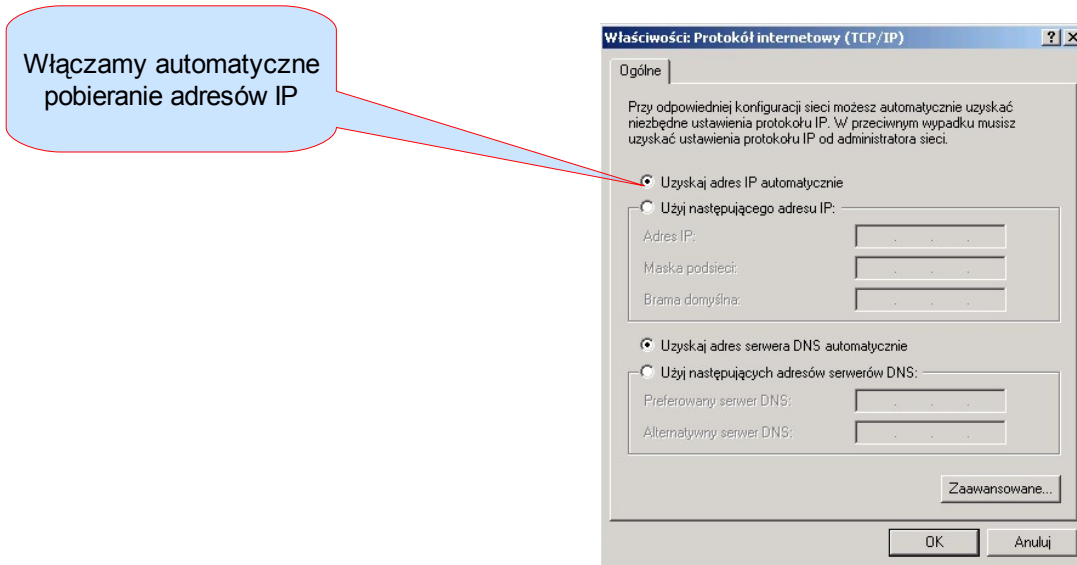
Włączamy automatyczne pobieranie adresów IP

Właściwości: Protokół internetowy (TCP/IP)
? X

Ogólne

Przy odpowiedniej konfiguracji sieci możesz automatycznie uzyskać niezbędne ustawienia protokołu IP. W przeciwnym wypadku musisz uzyskać ustawienia protokołu IP od administratora sieci.

Uzyskaj adres IP automatycznie

Użyj następującego adresu IP:

Adres IP:

Maska podsieci:

Brama domyślna:

Uzyskaj adres serwera DNS automatycznie

Użyj następujących adresów serwerów DNS:

Preferowany serwer DNS:

Alternatywny serwer DNS:

Zaawansowane...

OK

Anuluj